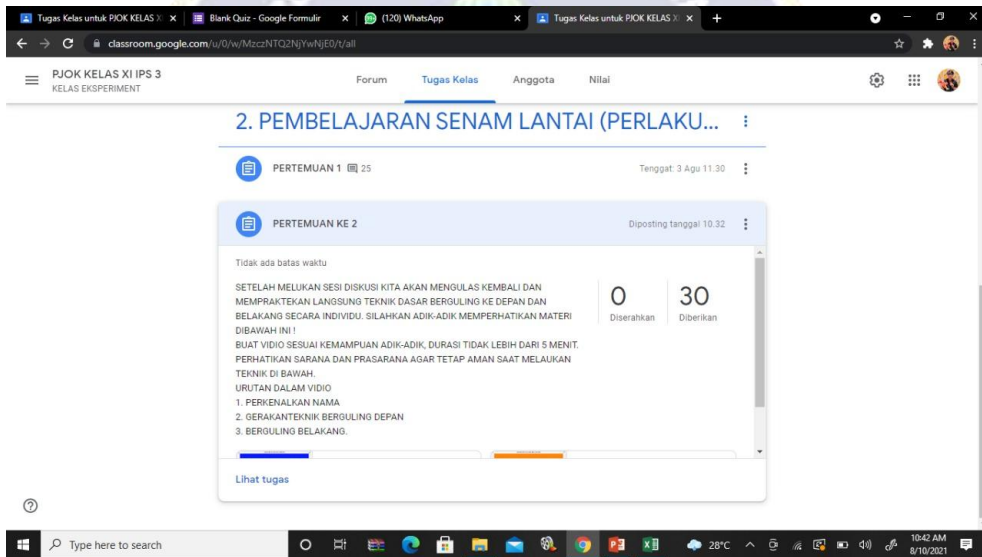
Tugas Kelas untuk PJOK KELAS X ×
Blank Quiz - Google Formulir ×
(120) WhatsApp ×
Tugas Kelas untuk PJOK KELAS X ×
+

classroom.google.com/u/0/w/MzczNTQ2NjYwNjE0/t/all

PJOK KELAS XI IPS 3
KELAS EKSPERIMENT

Forum
Tugas Kelas
Anggota
Nilai

2. PEMBELAJARAN SENAM LANTAI (PERLAKU...

PERTEMUAN 1 25
Tenggat: 3 Agu 11.30

PERTEMUAN KE 2
Diposting tanggal 10.32

Tidak ada batas waktu

SETELAH MELUKAN SESI DISKUSI KITA AKAN MENGULAS KEMBALI DAN MEMPRAKTEKAN LANGSUNG TEKNIK DASAR BERGULING KE DEPAN DAN BELAKANG SECARA INDIVIDU. SILAHKAN ADIK-ADIK MEMPERHATIKAN MATERI DIBAWAH INI !
BUAT VIDIO SESUAI KEMAMPUAN ADIK-ADIK, DURASI TIDAK LEBIH DARI 5 MENIT. PERHATIKAN SARANA DAN PRASARANA AGAR TETAP AMAN SAAT MELAUKAN TEKNIK DI BAWAH.
URUTAN DALAM VIDIO
1. PERKENALKAN NAMA
2. GERAKANTEKNIK BERGULING DEPAN
3. BERGULING BELAKANG.

0
Diserahkan
30
Diberikan

Lihat tugas

Type here to search
28°C
10:42 AM
8/10/2021